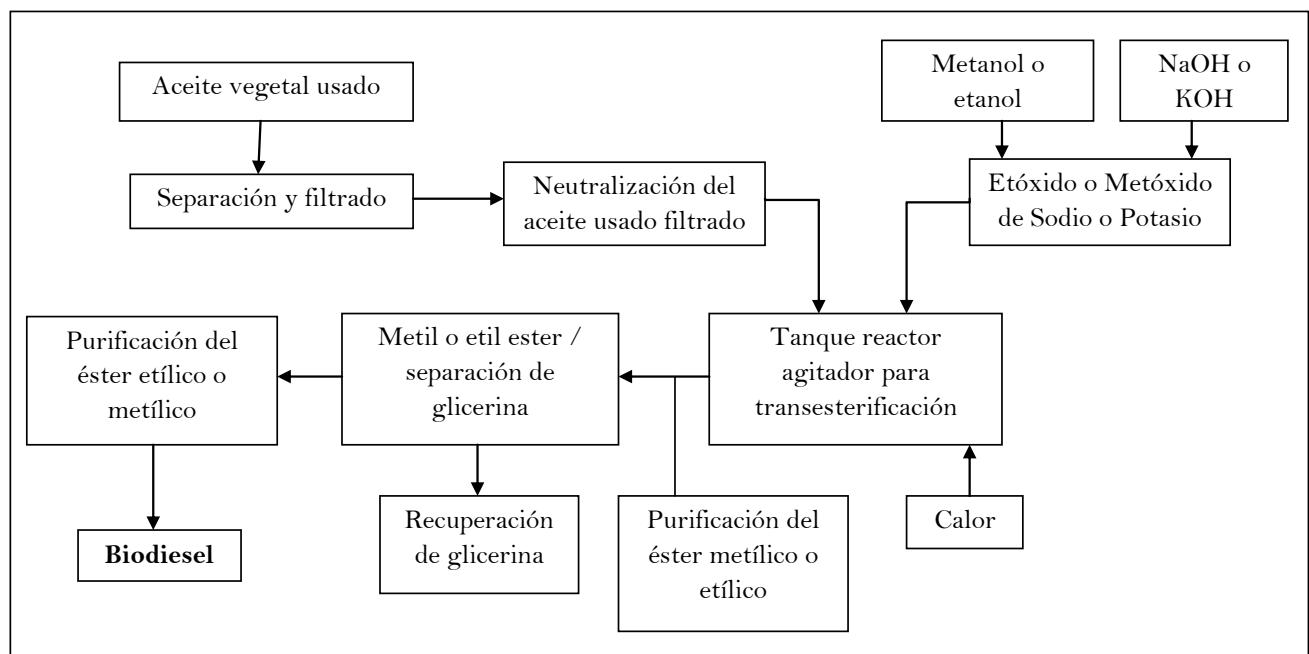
Aceite vegetal usado

Separación y filtrado

Neutralización del aceite usado filtrado

Metanol o etanol

NaOH o KOH

Etóxido o Metóxido de Sodio o Potasio

Tanque reactor agitador para transesterificación

Metil o etil ester / separación de glicerina

Purificación del éster etílico o metílico

Biodiesel

Recuperación de glicerina

Purificación del éster metílico o etílico

Calor